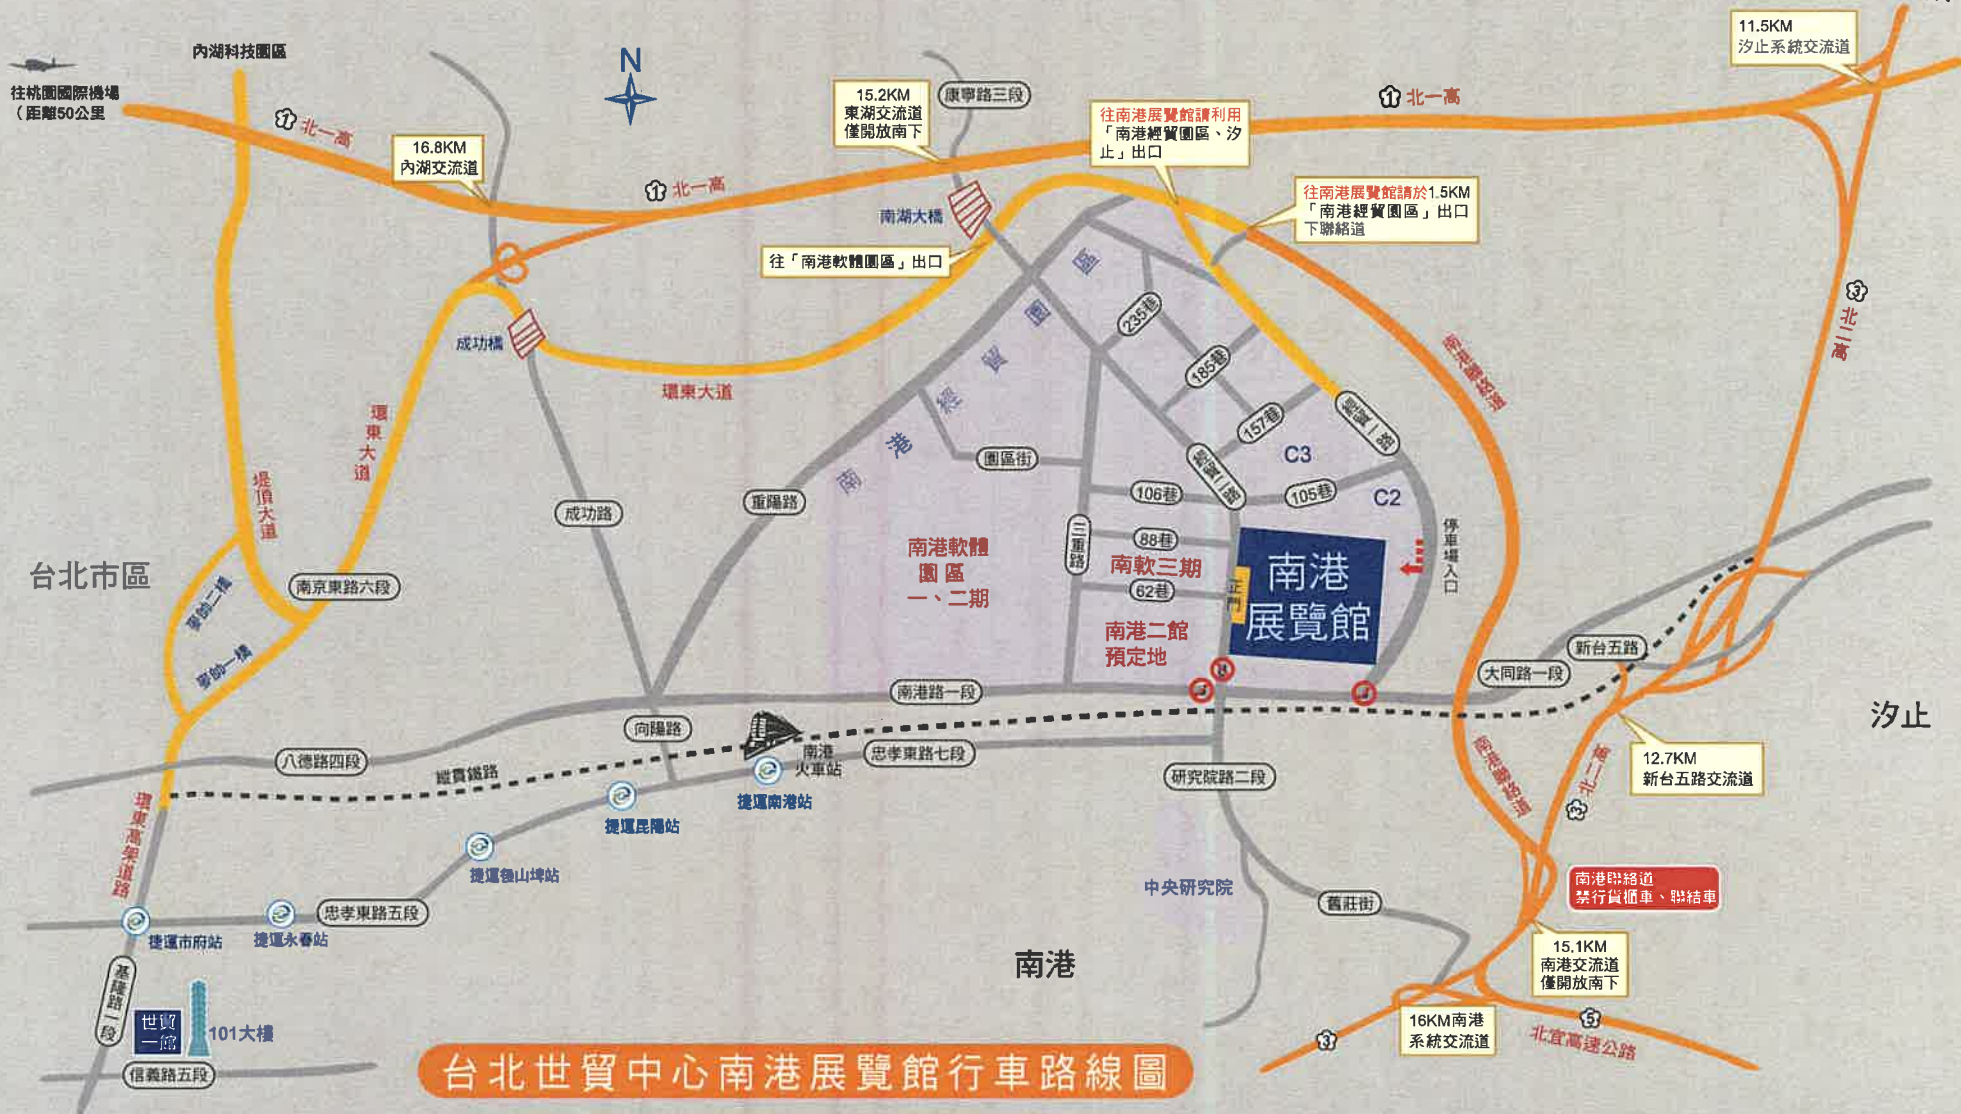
內湖科技園區

往桃園國際機場（距離50公里

N

15.2KM 東湖交流道 僅開放南下

康寧路三段

往南港展覽館請利用「南港經貿園區、汐止」出口

北一高

11.5KM 汐止系統交流道

1 北一高

16.8KM 內湖交流道

1 北一高

南湖大橋

往南港展覽館請於1.5KM「南港經貿園區」出口下聯絡道

往「南港軟體園區」出口

成功橋

環東大道

環東大道

堤頂大道

3 北二高

南港聯絡道

南港經貿園區

235巷

185巷

157巷

經貿二路

經貿一路

C3

C2

園區街

106巷

105巷

成功路

重陽路

三重路

88巷

62巷

南港軟體園區一、二期

南軟三期

南港二館預定地

南港展覽館

正門

停車場入口

台北市區

南京東路六段

麥帥二橋

麥帥一橋

南港路一段

新台五路

大同路一段

汐止

向陽路

南港火車站

忠孝東路七段

八德路四段

縱貫鐵路

研究院路二段

12.7KM 新台五路交流道

北二高

南港聯絡道

捷運南港站

捷運昆陽站

環東高架道路

捷運後山埤站

中央研究院

舊莊街

南港聯絡道 禁行貨櫃車、聯結車

捷運市府站

捷運永春站

忠孝東路五段

南港

15.1KM 南港交流道 僅開放南下

基隆路一段

世貿一館

101大樓

信義路五段

台北世貿中心南港展覽館行車路線圖

16KM南港系統交流道

5 北宜高速公路

3